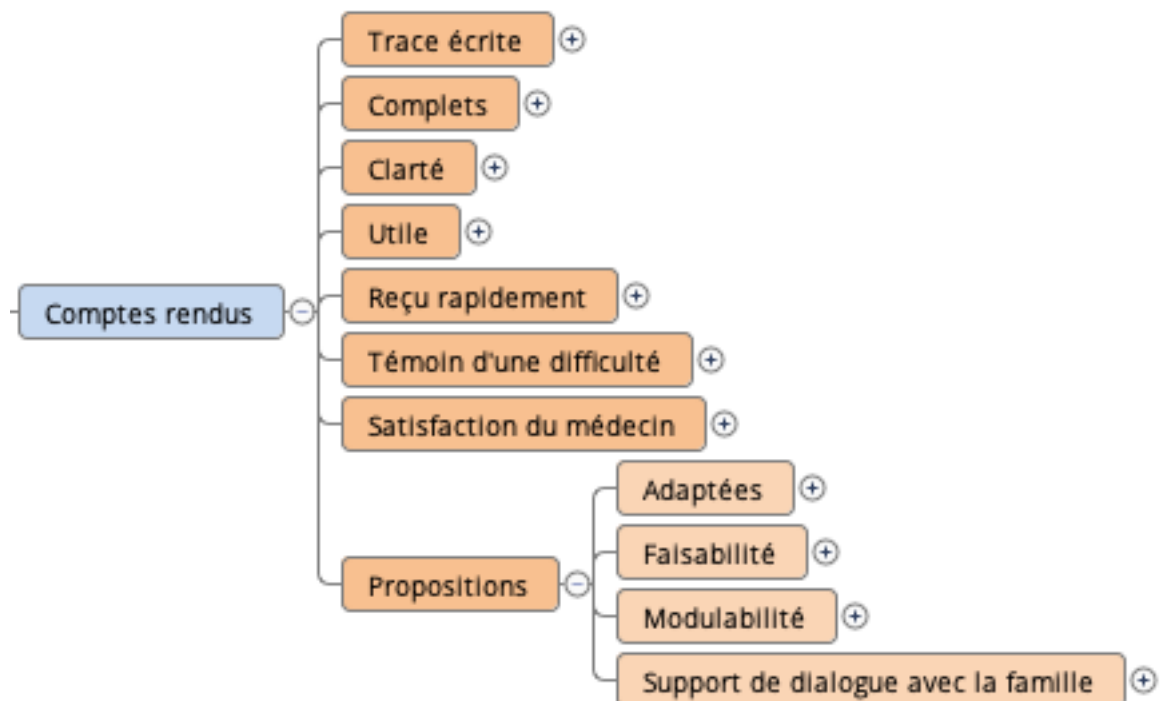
Comptes rendus

Trace écrite

Complets

Clarté

Utile

Reçu rapidement

Témoin d'une difficulté

Satisfaction du médecin

Propositions

Adaptées

Faisabilité

Modulabilité

Support de dialogue avec la famille